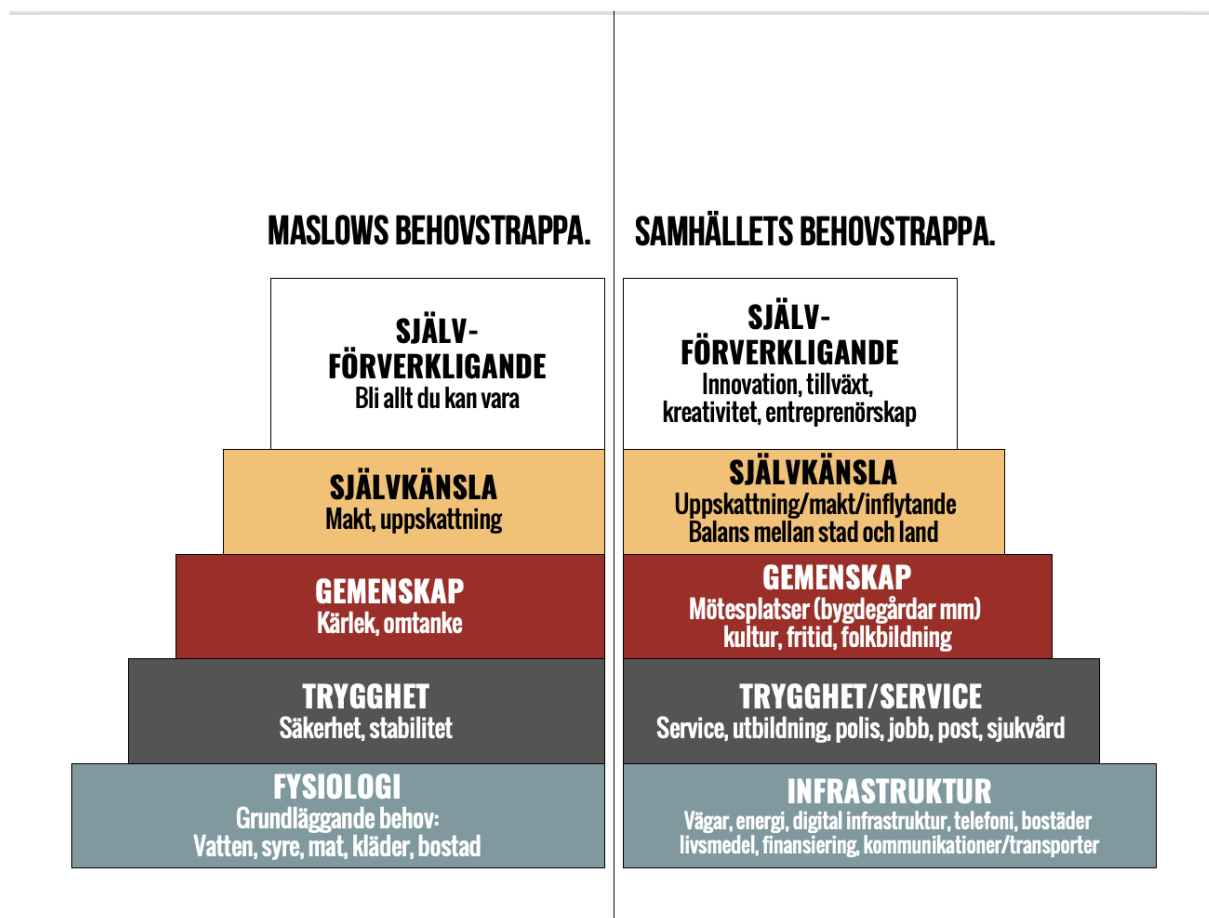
MASLOWS BEHOVSTRAPPA.

SJÄLV-FÖRVERKLIGANDE
Bli allt du kan vara

SJÄLVKÄNSLA
Makt, uppskattning

GEMENSKAP
Kärlek, omtanke

TRYGGHET
Säkerhet, stabilitet

FYSIOLOGI
Grundläggande behov:
Vatten, syre, mat, kläder, bostad

SAMHÄLLETS BEHOVSTRAPPA.

SJÄLV-FÖRVERKLIGANDE
Innovation, tillväxt, kreativitet, entreprenörskap

SJÄLVKÄNSLA
Uppskattning/makt/inflytande
Balans mellan stad och land

GEMENSKAP
Mötesplatser (bygdegårdar mm)
kultur, fritid, folkbildning

TRYGGHET/SERVICE
Service, utbildning, polis, jobb, post, sjukvård

INFRASTRUKTUR
Vägar, energi, digital infrastruktur, telefoni, bostäder
livsmedel, finansiering, kommunikationer/transporter